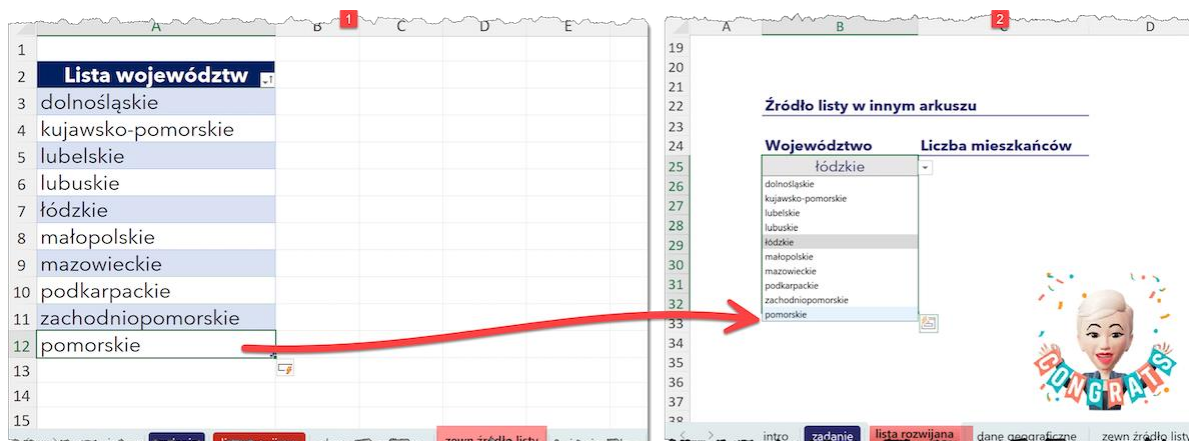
A B C D E
1

1
2 Lista województw
3 dolnośląskie
4 kujawsko-pomorskie
5 lubelskie
6 lubuskie
7 łódzkie
8 małopolskie
9 mazowieckie
10 podkarpackie
11 zachodniopomorskie
12 pomorskie
13
14
15

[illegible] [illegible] zewn źródło listy

A B C D
2

19
20
21
22 Źródło listy w innym arkuszu
23
24 Województwo Liczba mieszkańców
25 łódzkie
26 dolnośląskie
27 kujawsko-pomorskie
28 lubelskie
29 lubuskie
30 łódzkie
31 małopolskie
32 mazowieckie
33 podkarpackie
34 zachodniopomorskie
35 pomorskie
36
37
38

intro zadanie lista rozwijana dane geograficzne zewn źródło listy

CONGRATS